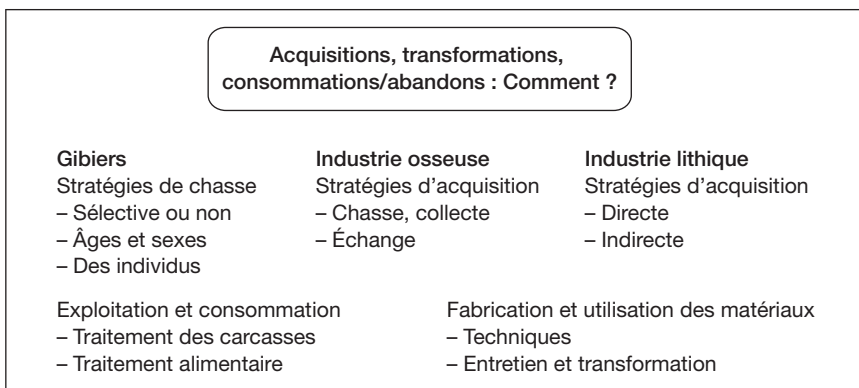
Acquisitions, transformations, consommations/abandons : Comment ?

Gibiers
Stratégies de chasse
– Sélective ou non
– Âges et sexes
– Des individus

Industrie osseuse
Stratégies d'acquisition
– Chasse, collecte
– Échange

Industrie lithique
Stratégies d'acquisition
– Directe
– Indirecte

Exploitation et consommation
– Traitement des carcasses
– Traitement alimentaire

Fabrication et utilisation des matériaux
– Techniques
– Entretien et transformation